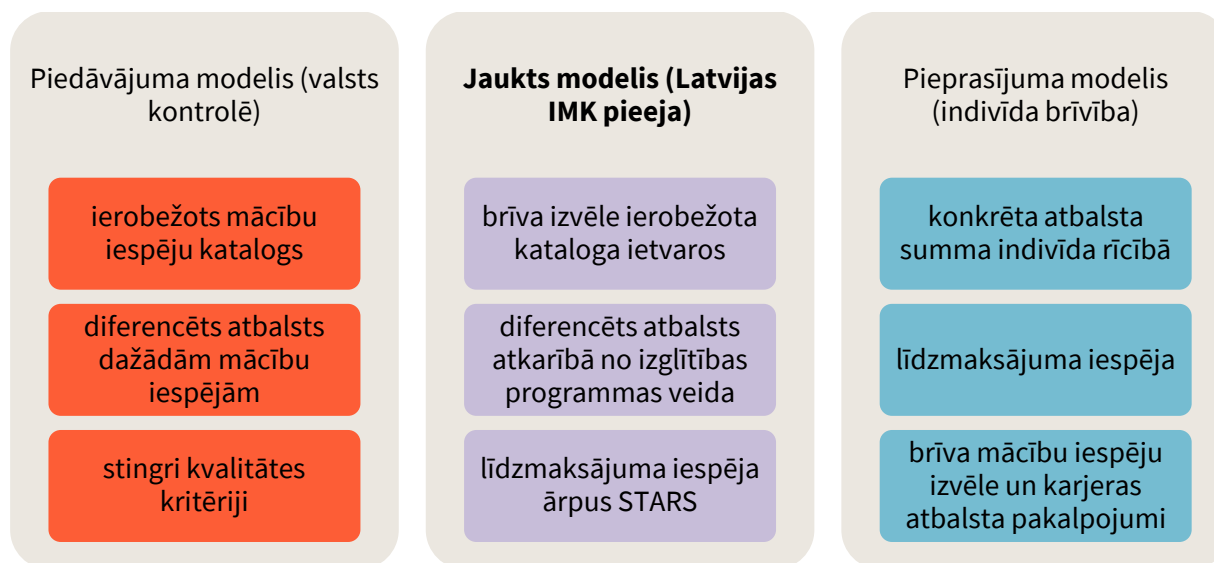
Piedāvājuma modelis (valsts kontrolē)

ierobežots mācību iespēju katalogs

diferencēts atbalsts dažādām mācību iespējām

stingri kvalitātes kritēriji

**Jaukts modelis (Latvijas IMK pieeja)**

brīva izvēle ierobežota kataloga ietvaros

diferencēts atbalsts atkarībā no izglītības programmas veida

līdzmaksājuma iespēja ārpus STARS

Pieprasījuma modelis (indivīda brīvība)

konkrēta atbalsta summa indivīda rīcībā

līdzmaksājuma iespēja

brīva mācību iespēju izvēle un karjeras atbalsta pakalpojumi